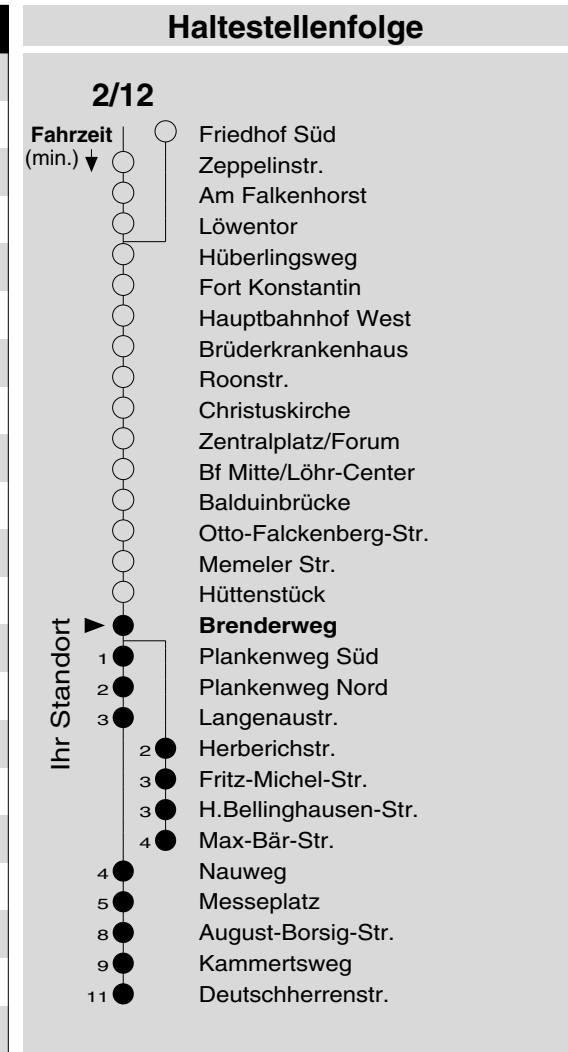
Haltestellenfolge

2/12

Fahrzeit (min.)

Friedhof Süd
Zeppelinstr.
Am Falkenhorst
Löwentor
Hüberlingsweg
Fort Konstantin
Hauptbahnhof West
Brüderkrankenhaus
Roonstr.
Christuskirche
Zentralplatz/Forum
Bf Mitte/Löhr-Center
Balduinbrücke
Otto-Falckenberg-Str.
Memeler Str.
Hüttenstück

Ihr Standort

Brenderweg
1 Plankenweg Süd
2 Plankenweg Nord
3 Langenaustr.
2 Herberichstr.
3 Fritz-Michel-Str.
3 H.Bellinghausen-Str.
4 Max-Bär-Str.
4 Nauweg
5 Messeplatz
8 August-Borsig-Str.
9 Kammertsweg
11 Deutschherrenstr.